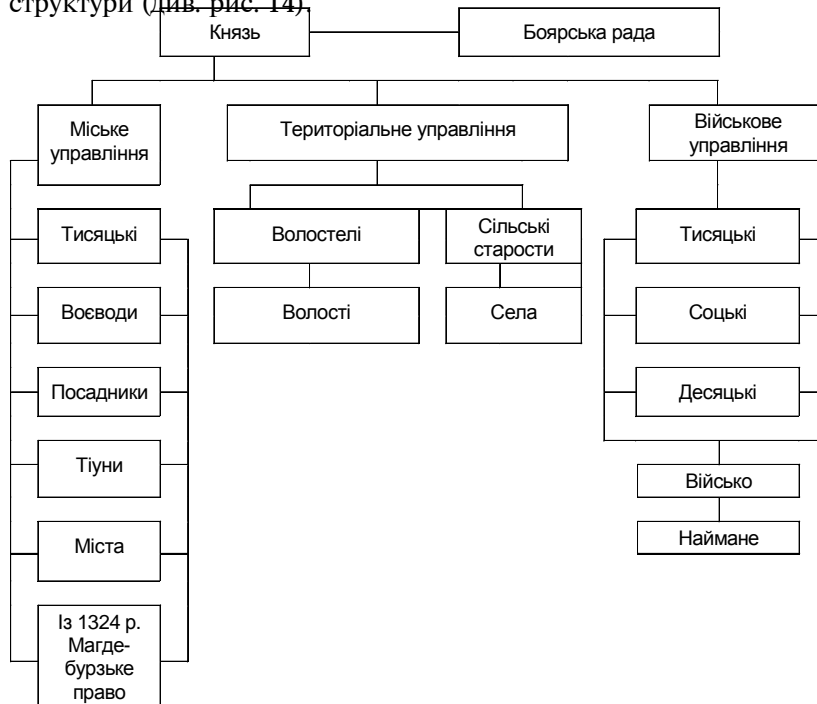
структури (див. рис. 14).

Князь

Боярська рада

Міське управління

Територіальне управління

Військове управління

Тисяцькі

Воєводи

Посадники

Тіуни

Міста

Із 1324 р. Магдебурзьке право

Волостелі

Сільські старости

Волості

Села

Тисяцькі

Соцькі

Десяцькі

Військо

Наймане